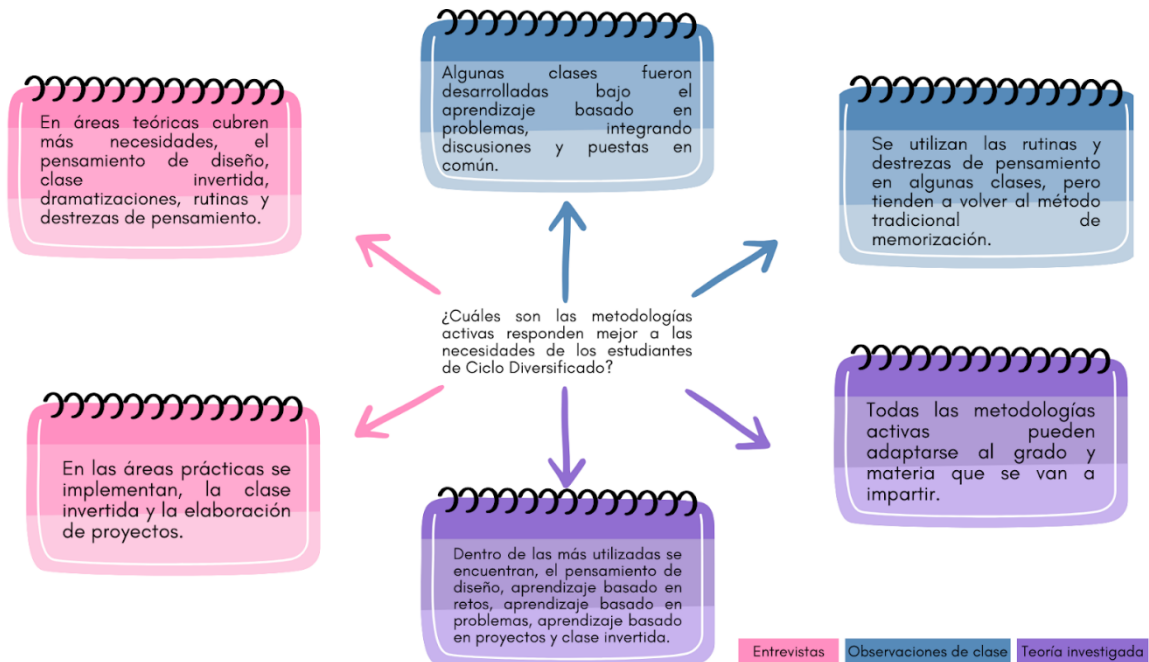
Algunas clases fueron desarrolladas bajo el aprendizaje basado en problemas, integrando discusiones y puestas en común.

En áreas teóricas cubren más necesidades, el pensamiento de diseño, clase invertida, dramatizaciones, rutinas y destrezas de pensamiento.

Se utilizan las rutinas y destrezas de pensamiento en algunas clases, pero tienden a volver al método tradicional de memorización.

¿Cuáles son las metodologías activas responden mejor a las necesidades de los estudiantes de Ciclo Diversificado?

Todas las metodologías activas pueden adaptarse al grado y materia que se van a impartir.

En las áreas prácticas se implementan, la clase invertida y la elaboración de proyectos.

Dentro de las más utilizadas se encuentran, el pensamiento de diseño, aprendizaje basado en retos, aprendizaje basado en problemas, aprendizaje basado en proyectos y clase invertida.

Entrevistas Observaciones de clase Teoría investigada